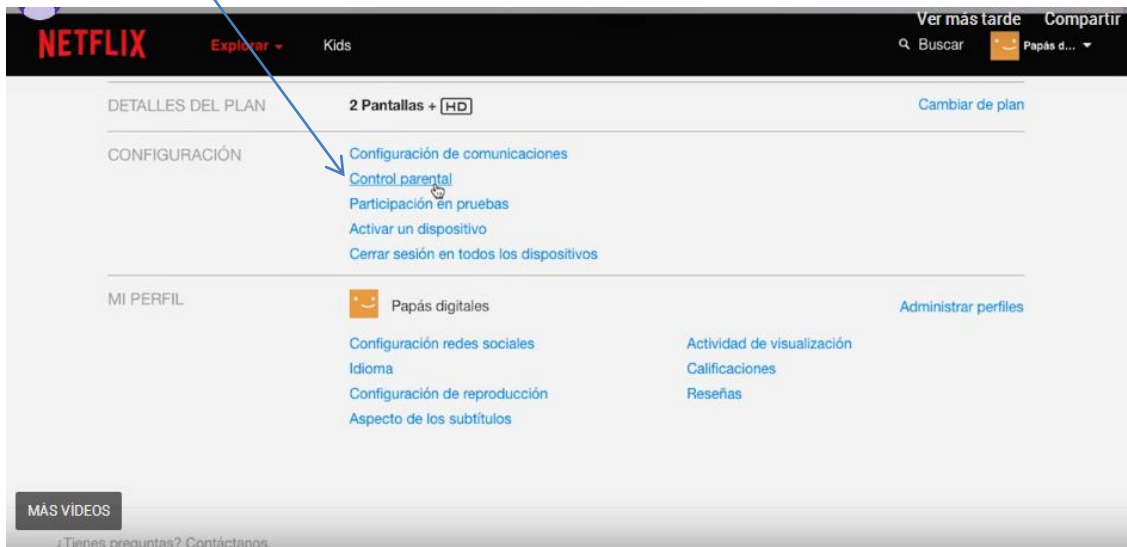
Ver más tarde Compartir

NETFLIX Explorar Kids Buscar Papás d...

DETALLES DEL PLAN 2 Pantallas + HD Cambiar de plan

CONFIGURACIÓN
Configuración de comunicaciones
Control parental
Participación en pruebas
Activar un dispositivo
Cerrar sesión en todos los dispositivos

MI PERFIL Papás digitales Administrar perfiles

Configuración redes sociales
Idioma
Configuración de reproducción
Aspecto de los subtítulos

Actividad de visualización
Calificaciones
Reseñas

MÁS VÍDEOS

¿Tienes preguntas? Contáctanos.